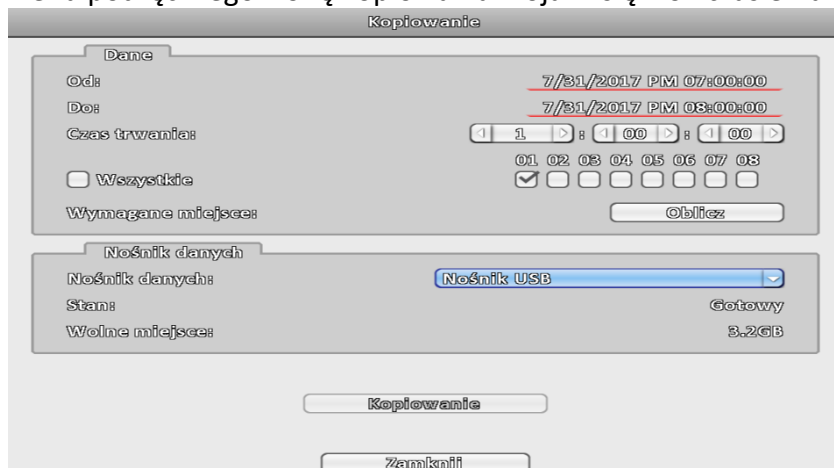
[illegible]

Kopiowanie

Dane

Od: 7/31/2017 PM 07:00:00

Do: 7/31/2017 PM 08:00:00

Czas trwania: 1 : 00 : 00

01 02 03 04 05 06 07 08

Wszystkie

Wymagane miejsce: Oblicz

Nośnik danych

Nośnik danych: Nośnik USB

Stan: Gotowy

Wolne miejsce: 3.2GB

Kopiowanie

Zamknij